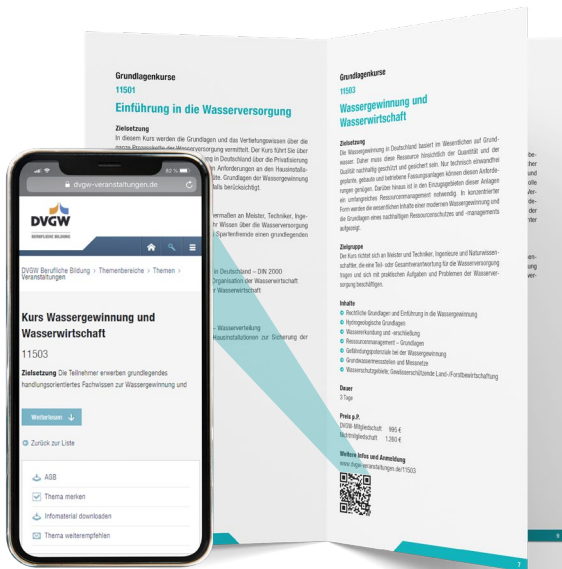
Grundlagenkurse
11501
Einführung in die Wasserversorgung

Zielsetzung
In diesem Kurs werden die Grundlagen und das Vertiefungswissen über die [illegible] der Wasserversorgung vermittelt. Der Kurs führt Sie über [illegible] in Deutschland über die Privatisierung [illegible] Anforderungen an den Hausinstalla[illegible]. Grundlagen der Wasserversorgung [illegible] berücksichtigt.

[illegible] vermitteln an Meister, Techniker, Inge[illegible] Wissen über die Wasserversorgung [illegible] Sparteninfremde einen grundlegenden

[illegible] in Deutschland – DIN 2000
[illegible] Organisation der Wasserwirtschaft
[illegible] Wasserwirtschaft

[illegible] – Wasserverteilung
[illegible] Hausinstallationen zur Sicherung der

Grundlagenkurse
11503
Wassergewinnung und Wasserwirtschaft

Zielsetzung
Die Wassergewinnung in Deutschland basiert im Wesentlichen auf Grundwasser. Daher muss diese Ressource hinsichtlich der Quantität und der Qualität nachhaltig geschützt und gesichert sein. Nur technisch einwandfrei geplante, gebaute und betriebene Fassungsanlagen können diesen Anforderungen genügen. Darüber hinaus ist in den Einzugsgebieten dieser Anlagen ein umfangreiches Ressourcenmanagement notwendig. In konzentrierter Form werden die wesentlichen Inhalte einer modernen Wassergewinnung und die Grundlagen eines nachhaltigen Ressourcenschutzes und -managements aufgezeigt.

Zielgruppe
Der Kurs richtet sich an Meister und Techniker, Ingenieure und Naturwissenschaftler, die eine Teil- oder Gesamtverantwortung für die Wasserversorgung tragen und sich mit praktischen Aufgaben und Problemen der Wasserversorgung beschäftigen.

Inhalte
Rechtliche Grundlagen und Einführung in die Wassergewinnung
Hydrogeologische Grundlagen
Wassererkundung und -erschließung
Ressourcenmanagement – Grundlagen
Gefährdungspotenziale bei der Wassergewinnung
Grundwassermessstellen und Messnetze
Wasserschutzgebiete, Gewässerschutzende Land-/Forstbewirtschaftung

Dauer
3 Tage

Preis p.P.
DVGW-Mitgliedschaft 995 €
Nichtmitgliedschaft 1.260 €

Weitere Infos und Anmeldung
www.dvgw-veranstaltungen.de/11503

dvgw-veranstaltungen.de
DVGW
BERUFLICHE BILDUNG
DVGW Berufliche Bildung › Themenbereiche › Themen › Veranstaltungen
Kurs Wassergewinnung und Wasserwirtschaft
11503
Zielsetzung Die Teilnehmer erwerben grundlegendes handlungsorientiertes Fachwissen zur Wassergewinnung und
Weiterlesen
Zurück zur Liste
AGB
Thema merken
Infomaterial downloaden
Thema weiterempfehlen